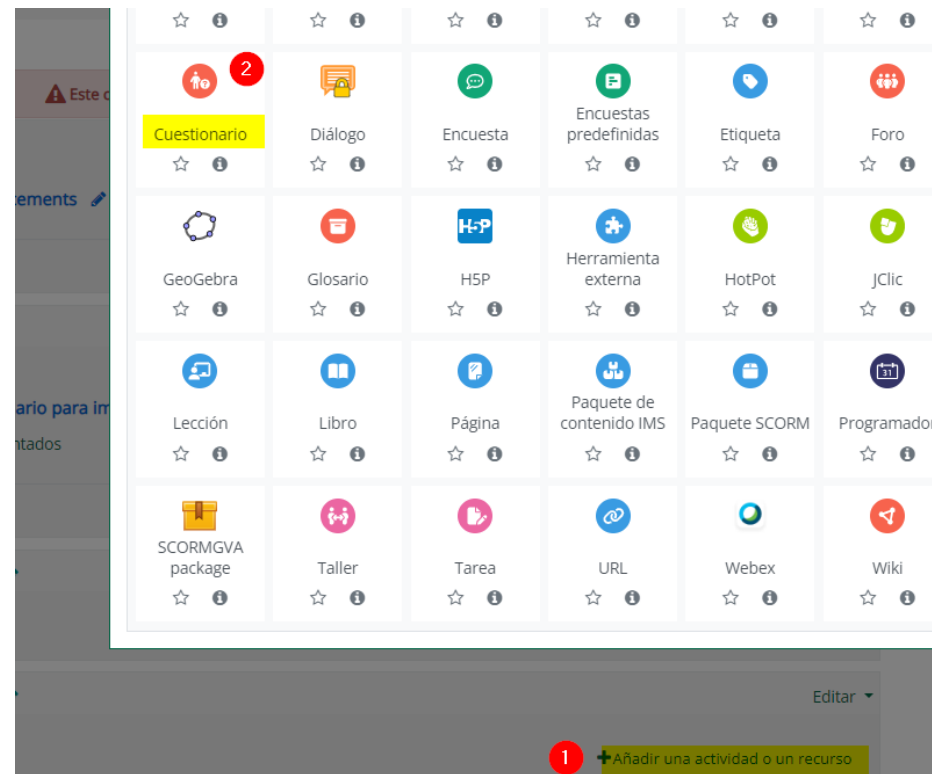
Este c

tements

ario para im
ntados

2

Cuestionario

Diálogo

Encuesta

Encuestas predefinidas

Etiqueta

Foro

GeoGebra

Glosario

H5P

Herramienta externa

HotPot

JClic

Lección

Libro

Página

Paquete de contenido IMS

Paquete SCORM

Programador

SCORMGVA package

Taller

Tarea

URL

Webex

Wiki

Editar

1

Añadir una actividad o un recurso